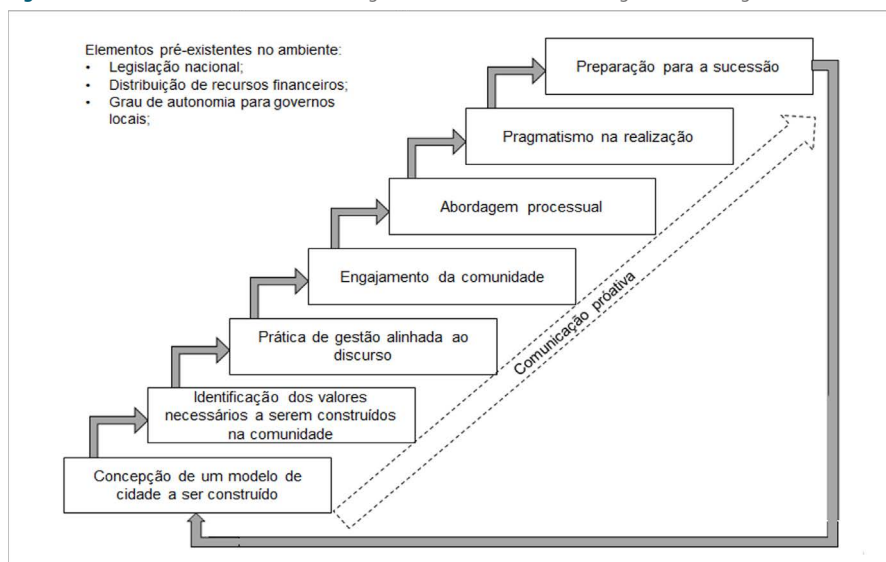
Elementos pré-existentes no ambiente:
- Legislação nacional;
- Distribuição de recursos financeiros;
- Grau de autonomia para governos locais;

Preparação para a sucessão

Pragmatismo na realização

Abordagem processual

Engajamento da comunidade

Prática de gestão alinhada ao discurso

Identificação dos valores necessários a serem construídos na comunidade

Concepção de um modelo de cidade a ser construído

Comunicação próativa